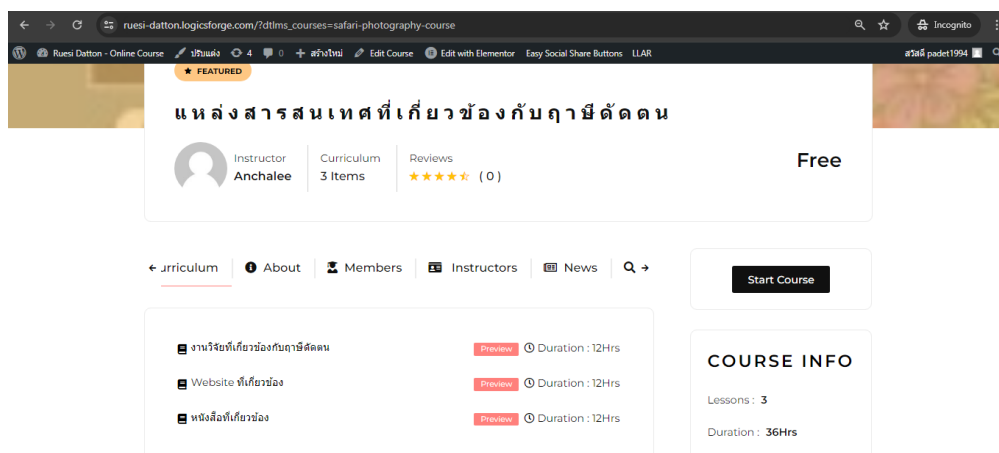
ruesi-datton.logicsforge.com/?dtlms_courses=safari-photography-course

Incognito

Ruesi Datton - Online Course   ปรับแต่ง   4   0   + สร้างใหม่   Edit Course   Edit with Elementor   Easy Social Share Buttons   LLAR   สวัสดี padet1994

★ FEATURED

แหล่งสารสนเทศที่เกี่ยวข้องกับฤาษีดัดตน

Instructor
Anchalee

Curriculum
3 Items

Reviews
★★★★☆ ( 0 )

Free

urriculum   About   Members   Instructors   News

Start Course

งานวิจัยที่เกี่ยวข้องกับฤาษีดัดตน   Preview   Duration : 12Hrs

Website ที่เกี่ยวข้อง   Preview   Duration : 12Hrs

หนังสือที่เกี่ยวข้อง   Preview   Duration : 12Hrs

COURSE INFO

Lessons : 3

Duration : 36Hrs